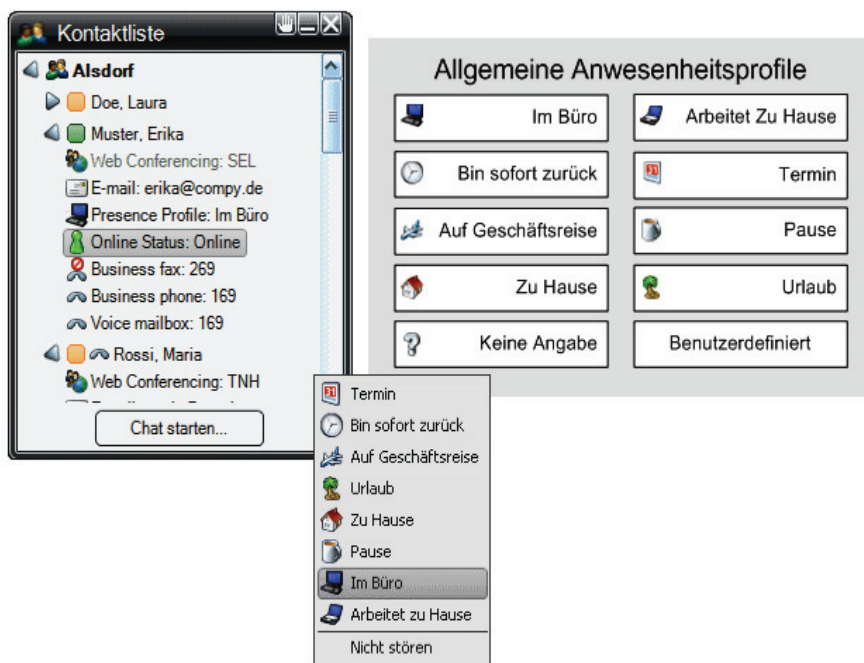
Kontaktliste

Alsdorf
Doe, Laura
Muster, Erika
Web Conferencing: SEL
E-mail: erika@compy.de
Presence Profile: Im Büro
Online Status: Online
Business fax: 269
Business phone: 169
Voice mailbox: 169
Rossi, Maria
Web Conferencing: TNH
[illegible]

Chat starten...

Allgemeine Anwesenheitsprofile

| | |
|---|---|
| Im Büro | Arbeitet Zu Hause |
| Bin sofort zurück | Termin |
| Auf Geschäftsreise | Pause |
| Zu Hause | Urlaub |
| Keine Angabe | Benutzerdefiniert |

Termin
Bin sofort zurück
Auf Geschäftsreise
Urlaub
Zu Hause
Pause
Im Büro
Arbeitet zu Hause
Nicht stören